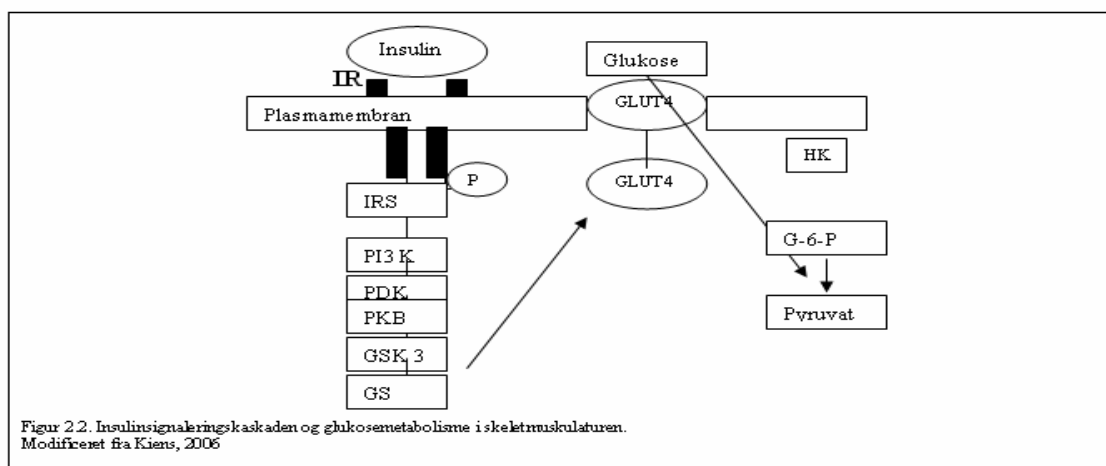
Insulin

IR

Plasmamembran

P

IRS

PI3 K

PDK

PKB

GSK 3

GS

Glukose

GLUT4

GLUT4

HK

G-6-P

Pyruvat

Figur 2.2. Insulinsignaleringskaskaden og glukosemetabolisme i skeletmuskulaturen. Modificeret fra Kiens, 2006